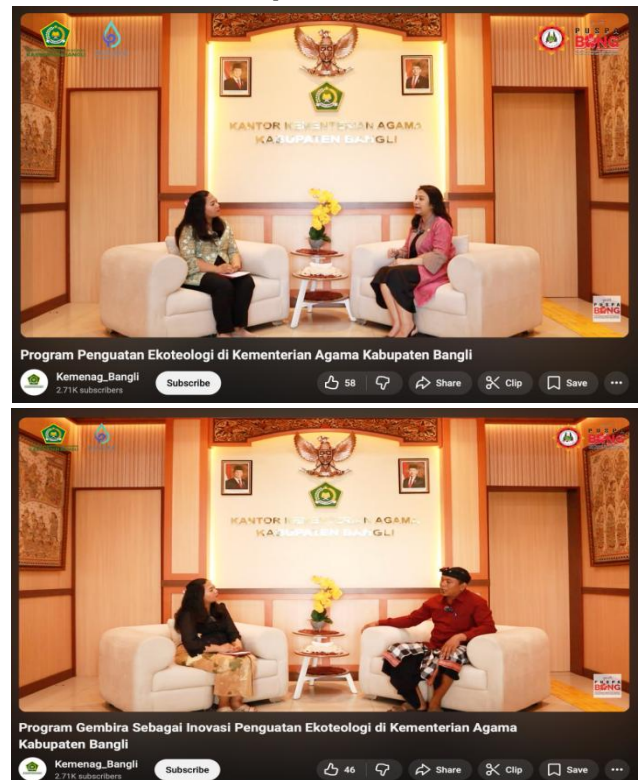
KANTOR KEMENTERIAN AGAMA KABUPATEN BANGLI

BSNG

Program Penguatan Ekoteologi di Kementerian Agama Kabupaten Bangli

Kemenag_Bangli
2.71K subscribers

Subscribe

58

Share

Clip

Save

KANTOR KEMENTERIAN AGAMA KABUPATEN BANGLI

BSNG

Program Gembira Sebagai Inovasi Penguatan Ekoteologi di Kementerian Agama Kabupaten Bangli

Kemenag_Bangli
2.71K subscribers

Subscribe

46

Share

Clip

Save